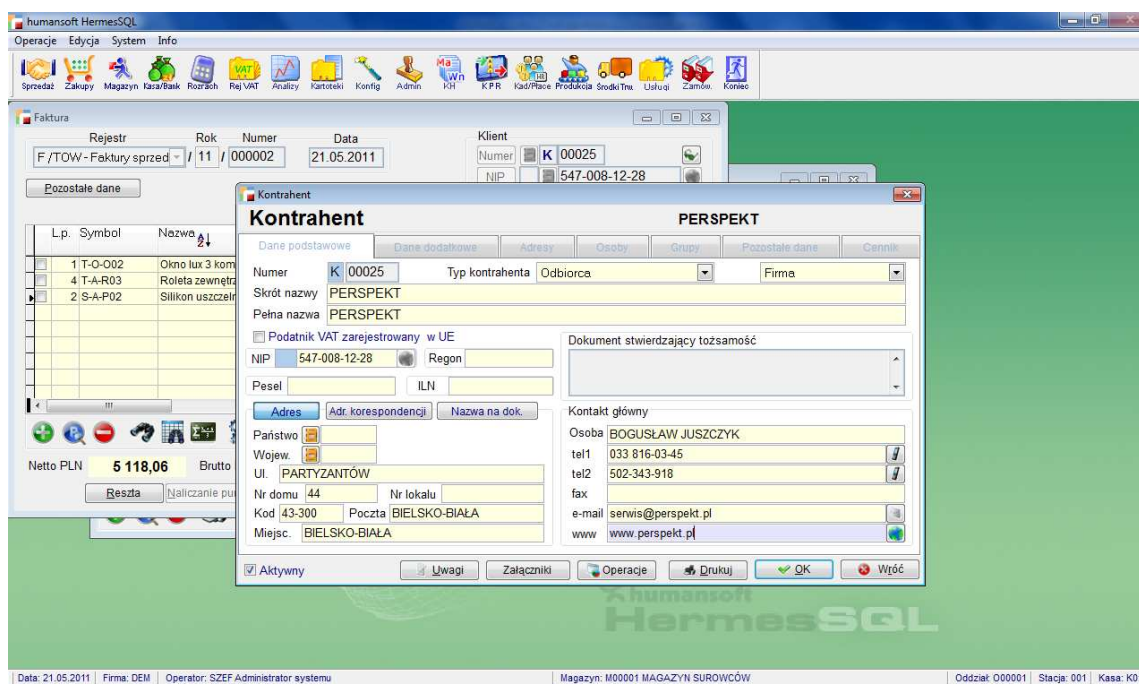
humansoft HermesSQL
Operacje Edycja System Info
Sprzedaż Zakupy Magazyn Kasa/Bank Rozrach Rej VAT Analizy Kartoteki Konfig Admin KH KPR Kad/Płace Produkcja Środki Trw. Usługi Zamów. Koniec

Faktura
Rejestr Rok Numer Data
F /TOW - Faktury sprzed / 11 / 000002 21.05.2011
Klient
Numer K 00025
NIP 547-008-12-28
Pozostałe dane

| L.p. | Symbol | Nazwa |
|---|---|---|
| 1 | T-O-002 | Okno lux 3 kom |
| 4 | T-A-R03 | Roleta zewnętrz |
| 2 | S-A-P02 | Silikon uszczeln |

Netto PLN 5 118,06 Brutto
Reszta Naliczanie pu

Kontrahent
Kontrahent PERSPEKT
Dane podstawowe | Dane dodatkowe | Adresy | Osoby | Grupy | Pozostałe dane | Cennik
Numer K 00025 Typ kontrahenta Odbiorca Firma
Skrót nazwy PERSPEKT
Pełna nazwa PERSPEKT
Podatnik VAT zarejestrowany w UE
NIP 547-008-12-28 Regon
Pesel ILN
Dokument stwierdzający tożsamość
Adres | Adr. korespondencji | Nazwa na dok.
Państwo
Wojew.
Ul. PARTYZANTÓW
Nr domu 44 Nr lokalu
Kod 43-300 Poczta BIELSKO-BIAŁA
Miejsc. BIELSKO-BIAŁA
Kontakt główny
Osoba BOGUSŁAW JUSZCZYK
tel1 033 816-03-45
tel2 502-343-918
fax
e-mail serwis@perspekt.pl
www www.perspekt.pl
Aktywny Uwagi Załączniki Operacje Drukuj OK Wróć

humansoft HermesSQL

Data: 21.05.2011 | Firma: DEM | Operator: SZEF Administrator systemu | Magazyn: M00001 MAGAZYN SUROWCÓW | Oddział: O00001 | Stacja: 001 | Kasa: K0